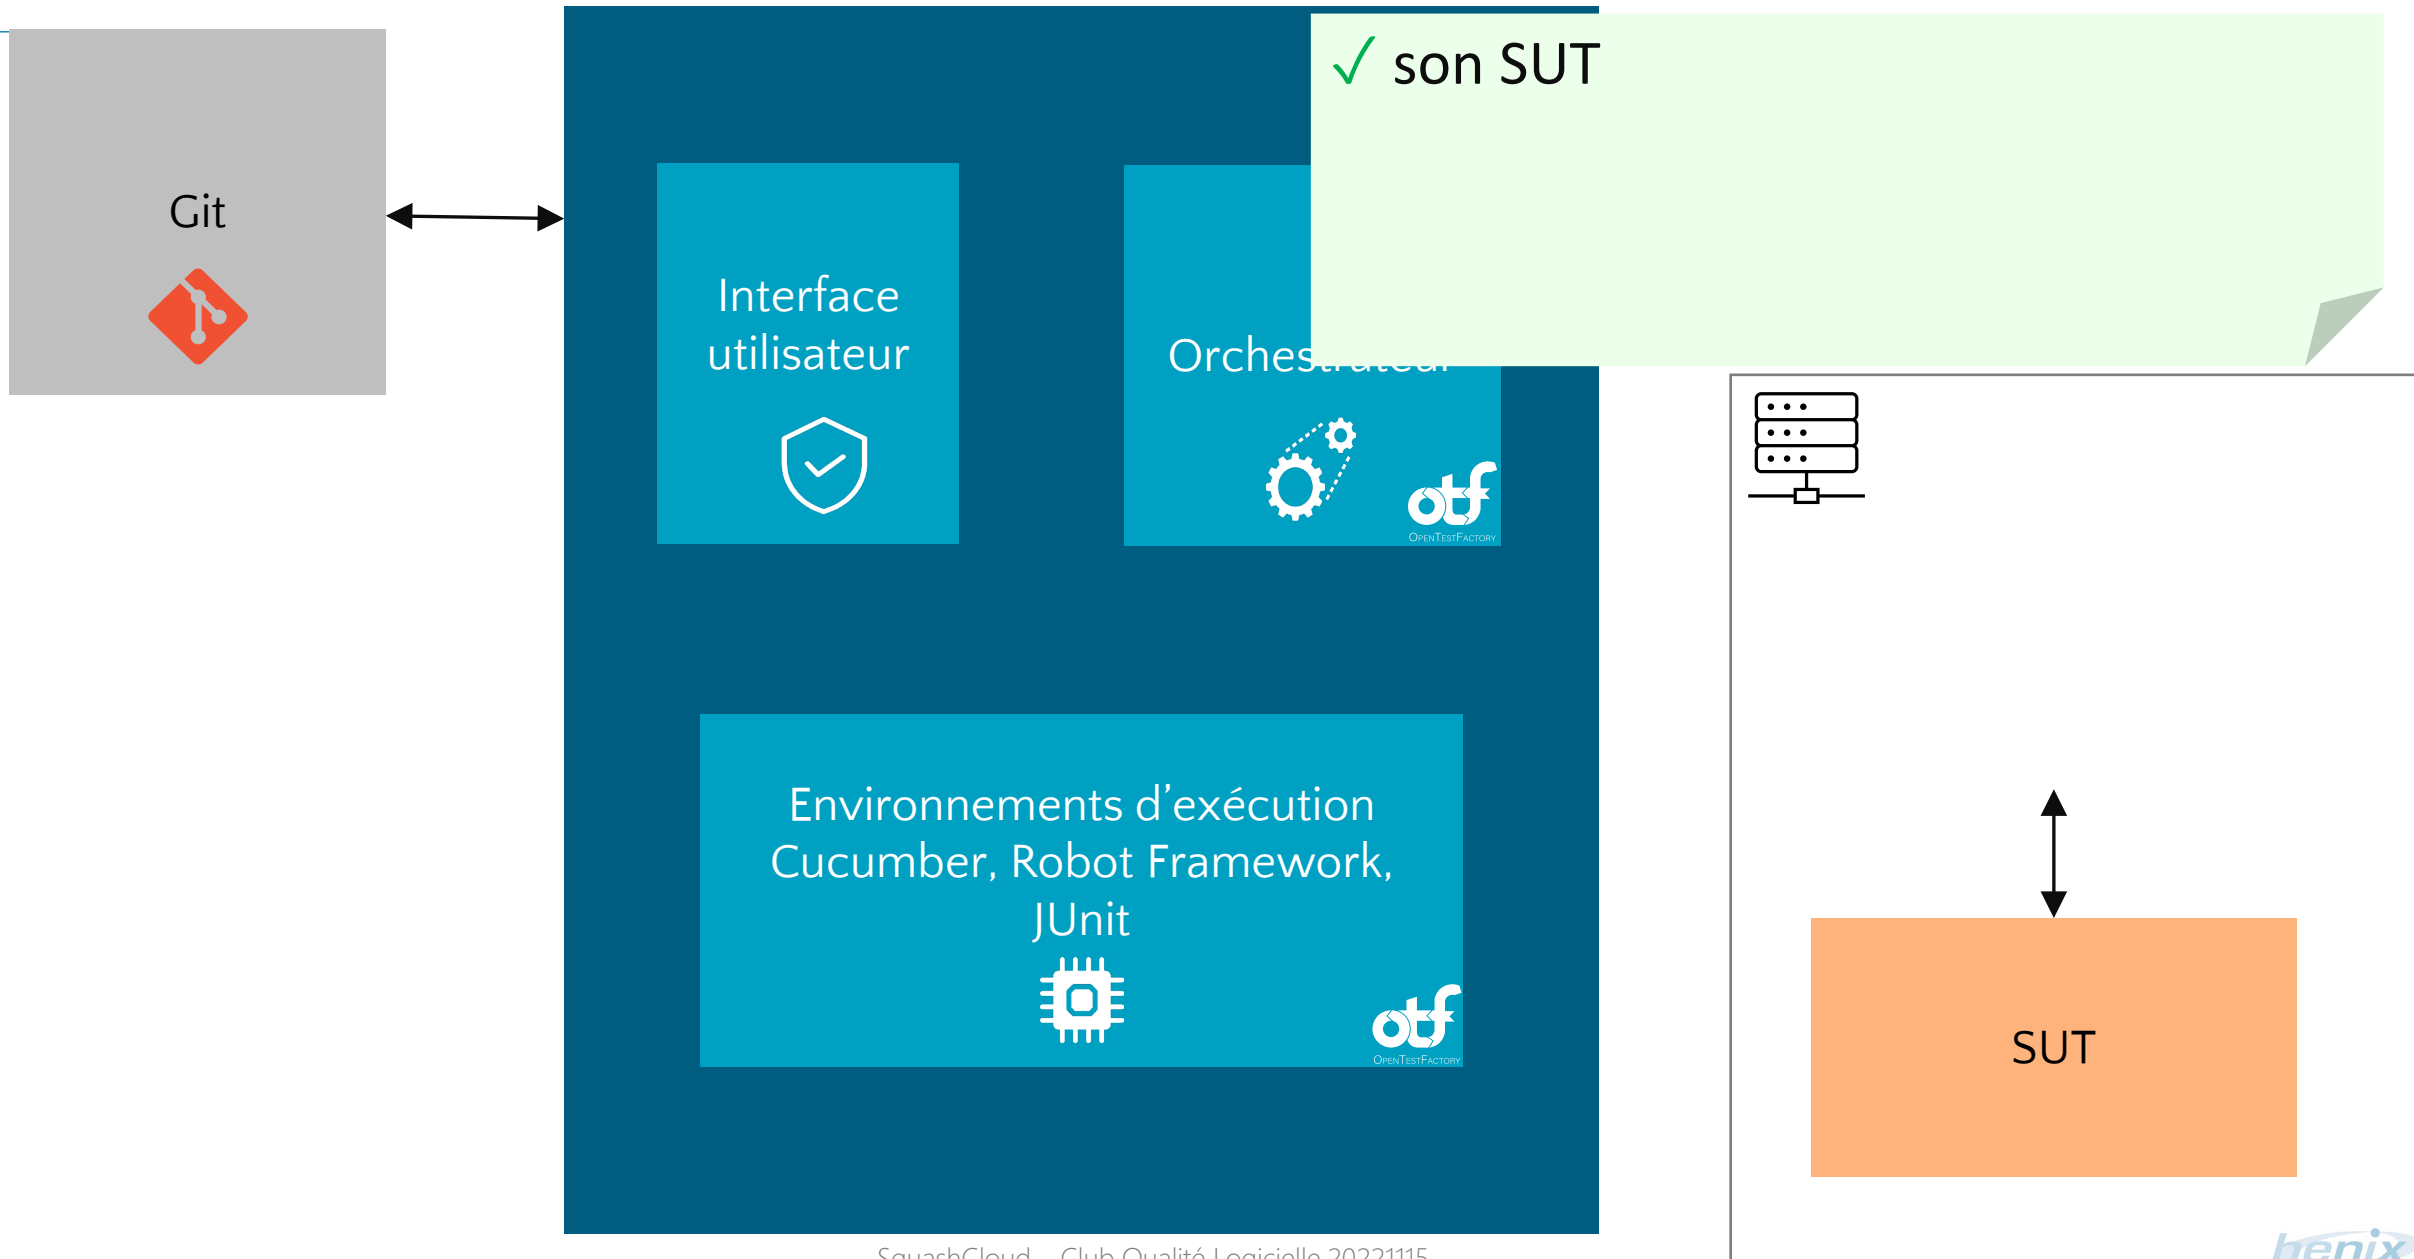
Git

Interface utilisateur

Orches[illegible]

otf
OpenTestFactory

✓ son SUT

Environnements d'exécution Cucumber, Robot Framework, JUnit

otf
OpenTestFactory

SUT

SquashCloud – Club Qualité Logicielle 20221115

henix